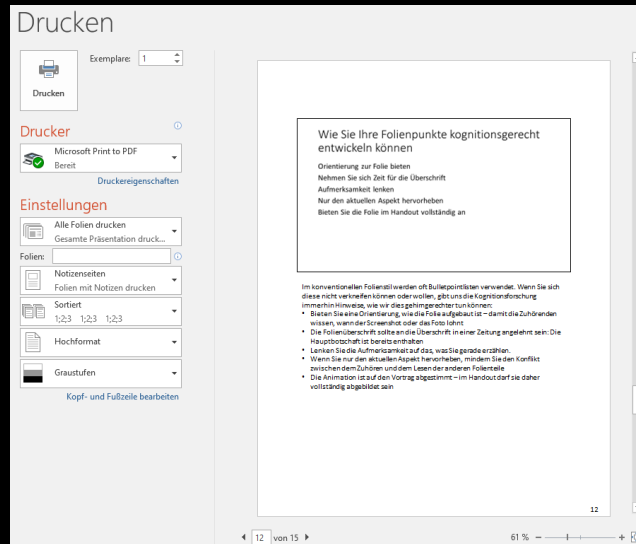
Drucken

Drucken

Exemplare: 1

Drucker

Microsoft Print to PDF
Bereit

Druckereigenschaften

Einstellungen

Alle Folien drucken
Gesamte Präsentation druck...

Folien:

Notizenseiten
Folien mit Notizen drucken

Sortiert
1;2;3 1;2;3 1;2;3

Hochformat

Graustufen

Kopf- und Fußzeile bearbeiten

Wie Sie Ihre Folienpunkte kognitionsgerecht entwickeln können

Orientierung zur Folie bieten
Nehmen Sie sich Zeit für die Überschrift
Aufmerksamkeit lenken
Nur den aktuellen Aspekt hervorheben
Bieten Sie die Folie im Handout vollständig an

Im konventionellen Folienstil werden oft Bulletpointlisten verwendet. Wenn Sie sich diese nicht verkneifen können oder wollen, gibt uns die Kognitionsforschung immerhin Hinweise, wie wir dies gehirngerechter tun können:
• Bieten Sie eine Orientierung, wie die Folie aufgebaut ist – damit die Zuhörenden wissen, wann der Screenshot oder das Foto lohnt
• Die Folienüberschrift sollte an die Überschrift in einer Zeitung angelehnt sein: Die Hauptbotschaft ist bereits enthalten
• Lenken Sie die Aufmerksamkeit auf das, was Sie gerade erzählen.
• Wenn Sie nur den aktuellen Aspekt hervorheben, mindern Sie den Konflikt zwischen dem Zuhören und dem Lesen der anderen Folienteile
• Die Animation ist auf den Vortrag abgestimmt – im Handout darf sie daher vollständig abgebildet sein

12

12 von 15

61 %